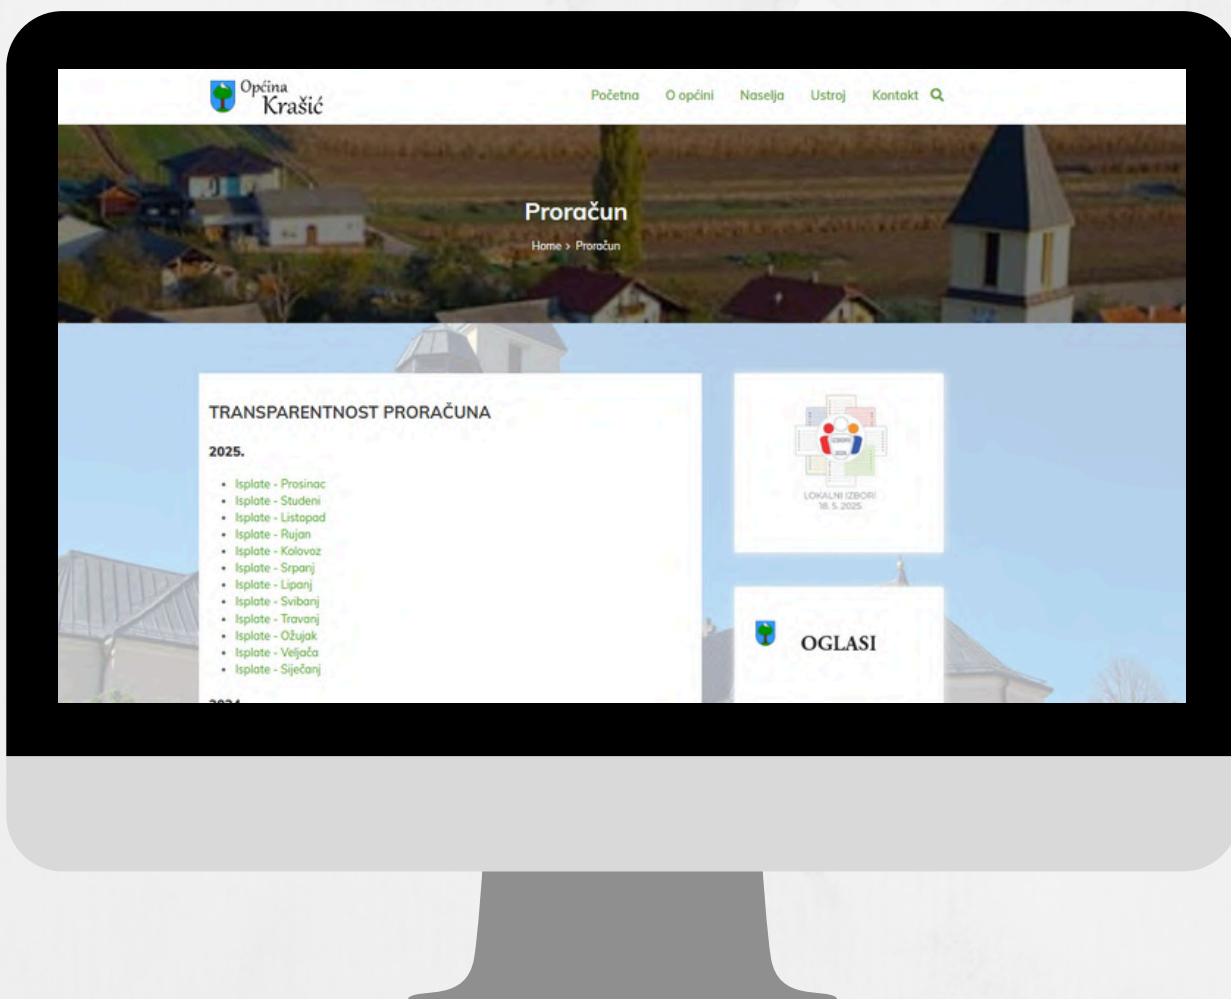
Općina Krašić

Početna O općini Naselja Ustroj Kontakt

Proračun

Home › Proračun

TRANSPARENTNOST PRORAČUNA

2025.

- Isplate - Prosinac
- Isplate - Studeni
- Isplate - Listopad
- Isplate - Rujan
- Isplate - Kolovoz
- Isplate - Srpanj
- Isplate - Lipanj
- Isplate - Svibanj
- Isplate - Travanj
- Isplate - Ožujak
- Isplate - Veljača
- Isplate - Siječanj

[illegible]

IZBORI 2025

LOKALNI IZBORI 18. 5. 2025.

OGLASI